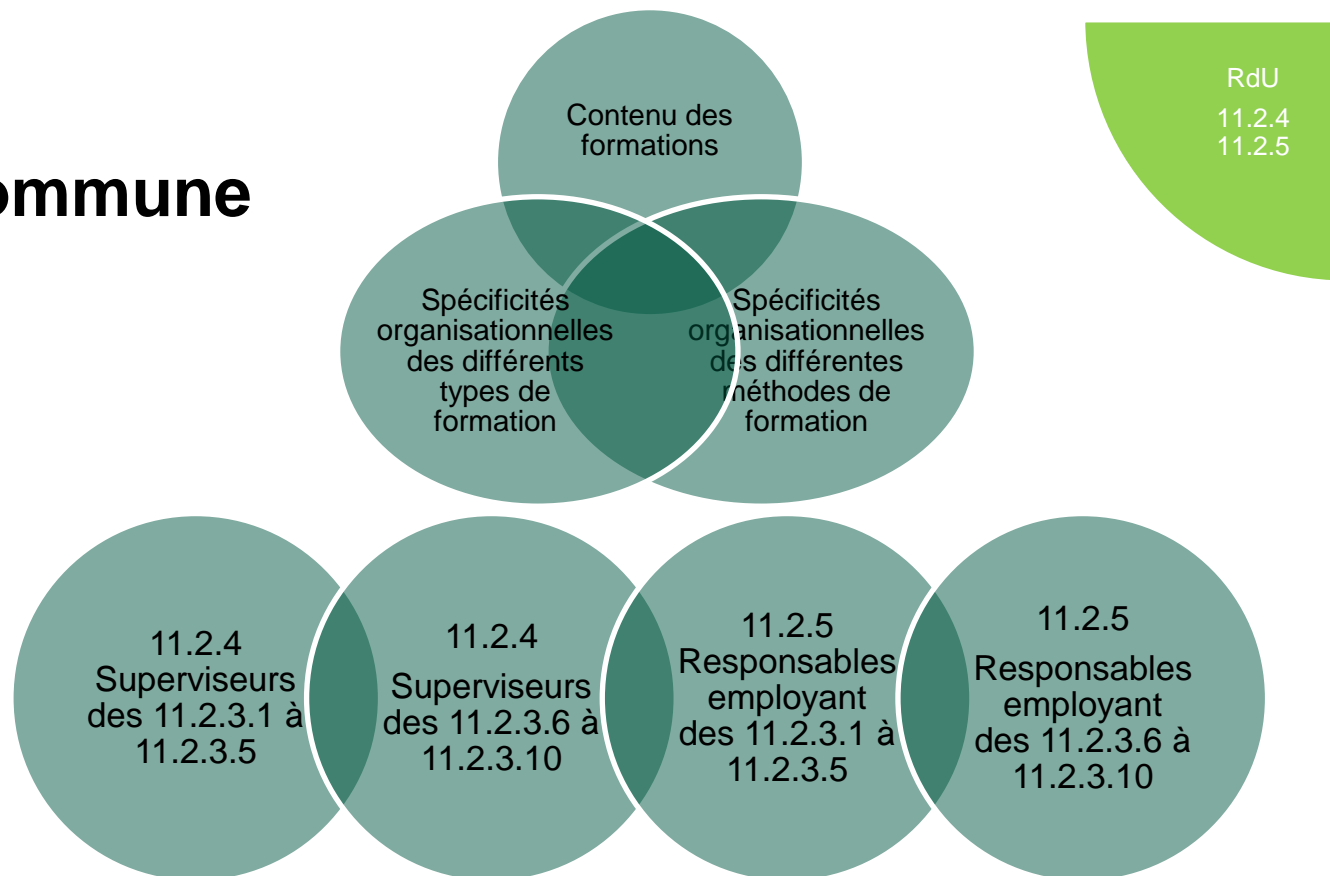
ommune

RdU
11.2.4
11.2.5

Contenu des formations

Spécificités organisationnelles des différents types de formation

Spécificités organisationnelles des différentes méthodes de formation

11.2.4 Superviseurs des 11.2.3.1 à 11.2.3.5

11.2.4
Superviseurs des 11.2.3.6 à 11.2.3.10

11.2.5 Responsables employant des 11.2.3.1 à 11.2.3.5

11.2.5
Responsables employant des 11.2.3.6 à 11.2.3.10